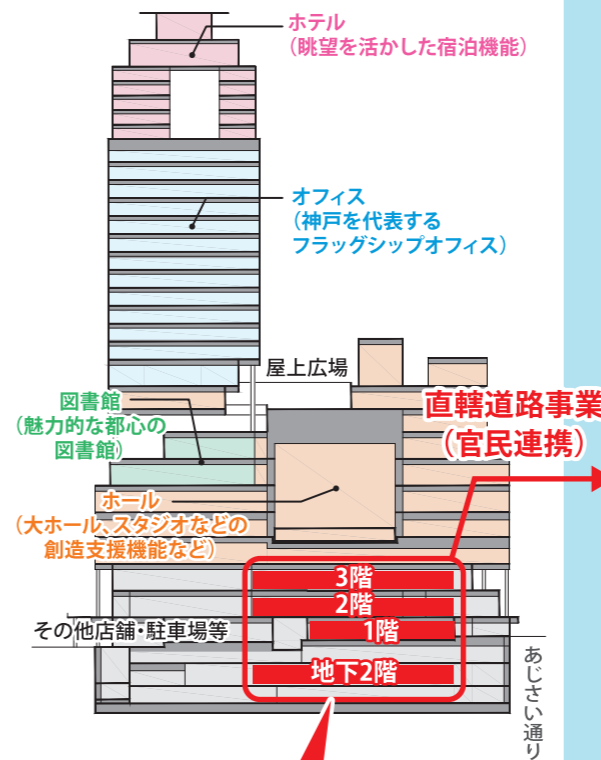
ホテル
（眺望を活かした宿泊機能）

オフィス
（神戸を代表する
フラッグシップオフィス）

屋上広場

図書館
（魅力的な都心の
図書館）

直轄道路事業
（官民連携）

ホール
（大ホール、スタジオなどの
創造支援機能など）

3階
2階
1階
地下2階

その他店舗・駐車場等

あじさい通り